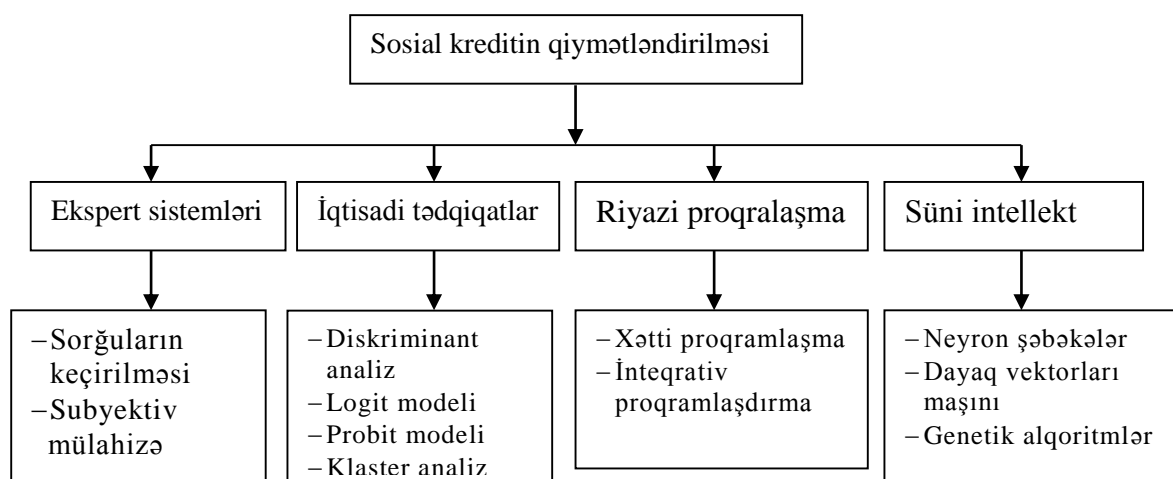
Sosial kreditin qiymətləndirilməsi

Ekspert sistemləri

İqtisadi tədqiqatlar

Riyazi proqralaşma

Süni intellekt

– Sorğuların keçirilməsi
– Subyektiv mülahizə

– Diskriminant analiz
– Logit modeli
– Probit modeli
– Klaster analiz

– Xətti proqramlaşma
– İnteqrativ proqramlaşdırma

– Neyron şəbəkələr
– Dayaq vektorları maşını
– Genetik alqoritmlər